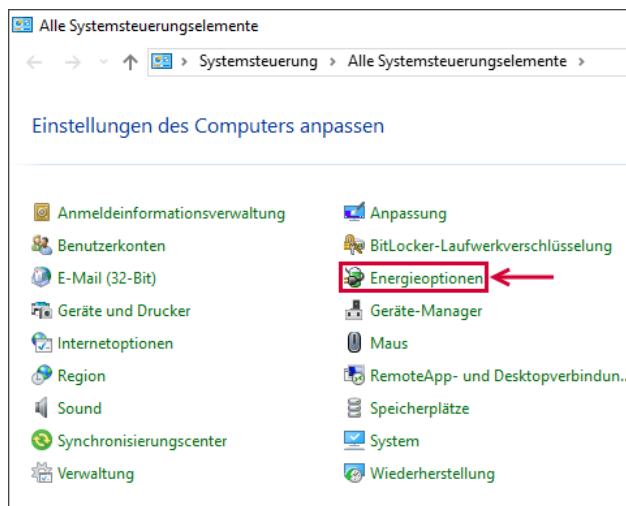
Alle Systemsteuerungselemente

Systemsteuerung > Alle Systemsteuerungselemente >

Einstellungen des Computers anpassen

Anmeldeinformationsverwaltung
Benutzerkonten
E-Mail (32-Bit)
Geräte und Drucker
Internetoptionen
Region
Sound
Synchronisierungscenter
Verwaltung

Anpassung
BitLocker-Laufwerkverschlüsselung
Energieoptionen
Geräte-Manager
Maus
RemoteApp- und Desktopverbindun...
Speicherplätze
System
Wiederherstellung